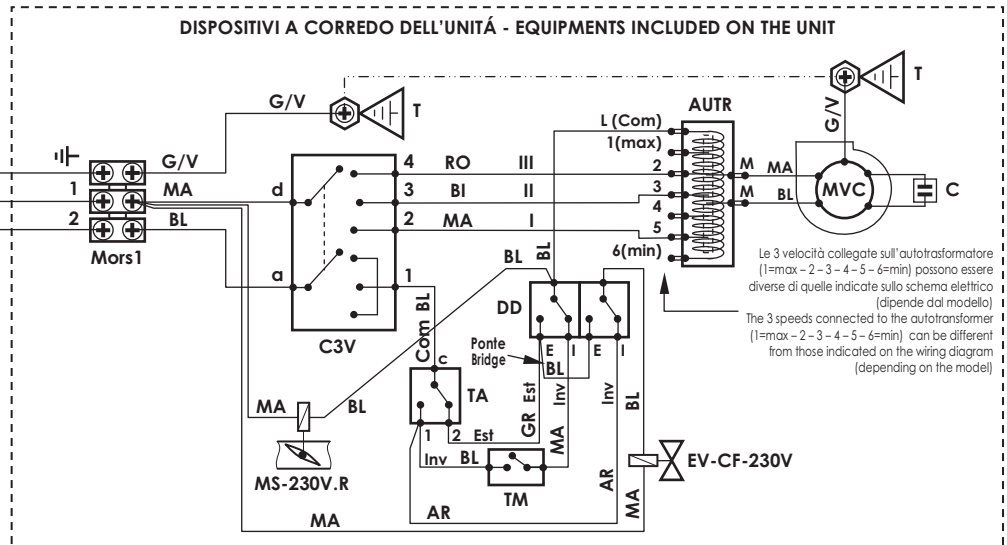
DISPOSITIVI A CORREDO DELL'UNITÁ - EQUIPMENTS INCLUDED ON THE UNIT

T

G/V

T

AUTR

L (Com)

1(max)

G/V

G/V

4 RO III

2

M MA

MVC

C

1 MA

d

3 BI II

3

M BL

2 BL

2 MA I

4

5

Mors1

a

1

BL BL

6(min)

Le 3 velocità collegate sull'autotrasformatore (1=max – 2 – 3 – 4 – 5 – 6=min) possono essere diverse de quelle indicate sullo schema elettrico (dipende dal modello)

The 3 speeds connected to the autotransformer (1=max – 2 – 3 – 4 – 5 – 6=min) can be different from those indicated on the wiring diagram (depending on the model)

C3V

Com BL

DD

Ponte Bridge

E I E I

BL

c

MA BL

TA

GR Est

Inv

Inv

BL

1 2 Est

MA

Inv BL

MS-230V.R

TM

AR

EV-CF-230V

AR

MA

MA